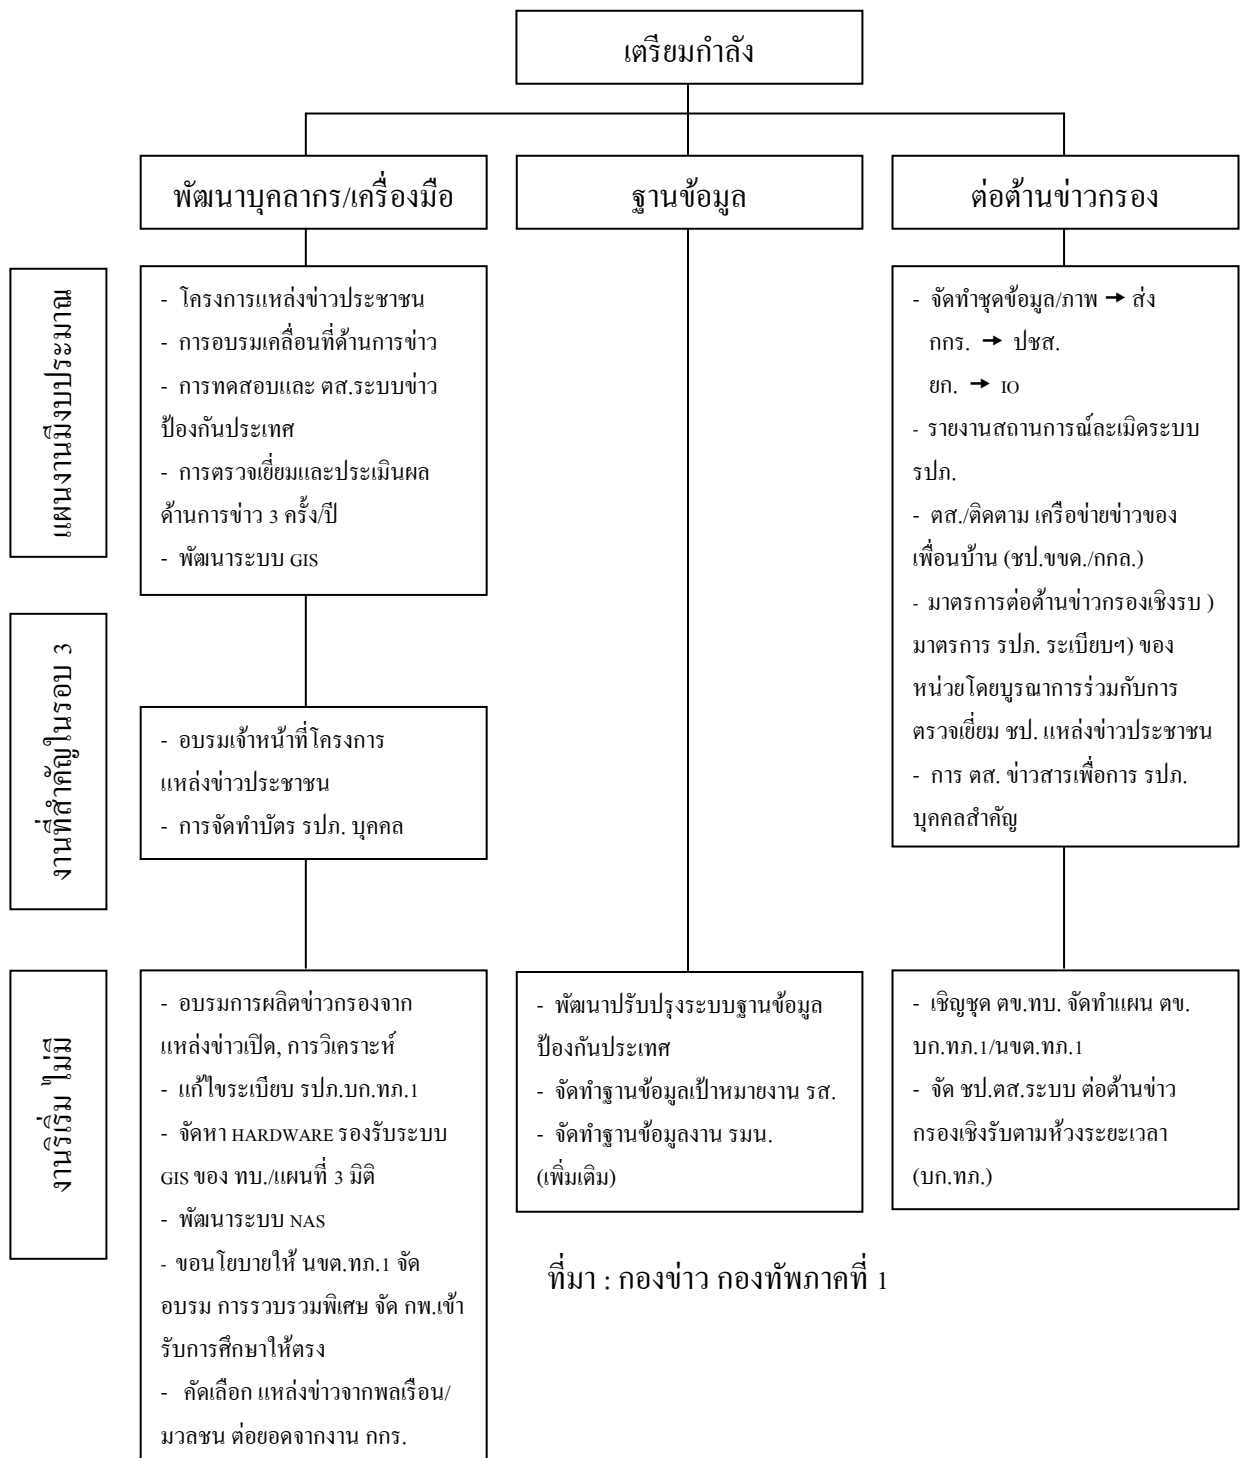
เตรียมกำลัง

พัฒนาบุคลากร/เครื่องมือ

ฐานข้อมูล

ต่อต้านข่าวกรอง

แผนงานมีงบประมาณ

- โครงการแหล่งข่าวประชาชน
- การอบรมเคลื่อนที่ด้านการข่าว
- การทดสอบและ ตส.ระบบข่าวป้องกันประเทศ
- การตรวจเยี่ยมและประเมินผลด้านการข่าว 3 ครั้ง/ปี
- พัฒนาระบบ GIS

- จัดทำชุดข้อมูล/ภาพ → ส่ง
กกร. → ปชส.
ยก. → IO
- รายงานสถานการณ์ละเมิดระบบ รปภ.
- ตส./ติดตาม เครือข่ายข่าวของเพื่อนบ้าน (ชป.ขขด./กกล.)
- มาตรการต่อต้านข่าวกรองเชิงรบ ) มาตรการ รปภ. ระเบียบฯ) ของหน่วยโดยบูรณาการร่วมกับการตรวจเยี่ยม ชป. แหล่งข่าวประชาชน
- การ ตส. ข่าวสารเพื่อการ รปภ. บุคคลสำคัญ

งานที่สำคัญในรอบ 3

- อบรมเจ้าหน้าที่โครงการแหล่งข่าวประชาชน
- การจัดทำบัตร รปภ. บุคคล

งานริเริ่ม ใหม่

- อบรมการผลิตข่าวกรองจากแหล่งข่าวเปิด, การวิเคราะห์
- แก้ไขระเบียบ รปภ.บก.ทภ.1
- จัดหา HARDWARE รองรับระบบ GIS ของ ทบ./แผนที่ 3 มิติ
- พัฒนาระบบ NAS
- ขอนโยบายให้ นขต.ทภ.1 จัดอบรม การรวบรวมพิเศษ จัด กพ.เข้ารับการศึกษาให้ตรง
- คัดเลือก แหล่งข่าวจากพลเรือน/มวลชน ต่อยอดจากงาน กกร.

- พัฒนาปรับปรุงระบบฐานข้อมูลป้องกันประเทศ
- จัดทำฐานข้อมูลเป้าหมายงาน รส.
- จัดทำฐานข้อมูลงาน รมน. (เพิ่มเติม)

- เชิญชุด ตข.ทบ. จัดทำแผน ตข. บก.ทภ.1/นขต.ทภ.1
- จัด ชป.ตส.ระบบ ต่อต้านข่าวกรองเชิงรับตามห้วงระยะเวลา (บก.ทภ.)

ที่มา : กองข่าว กองทัพภาคที่ 1